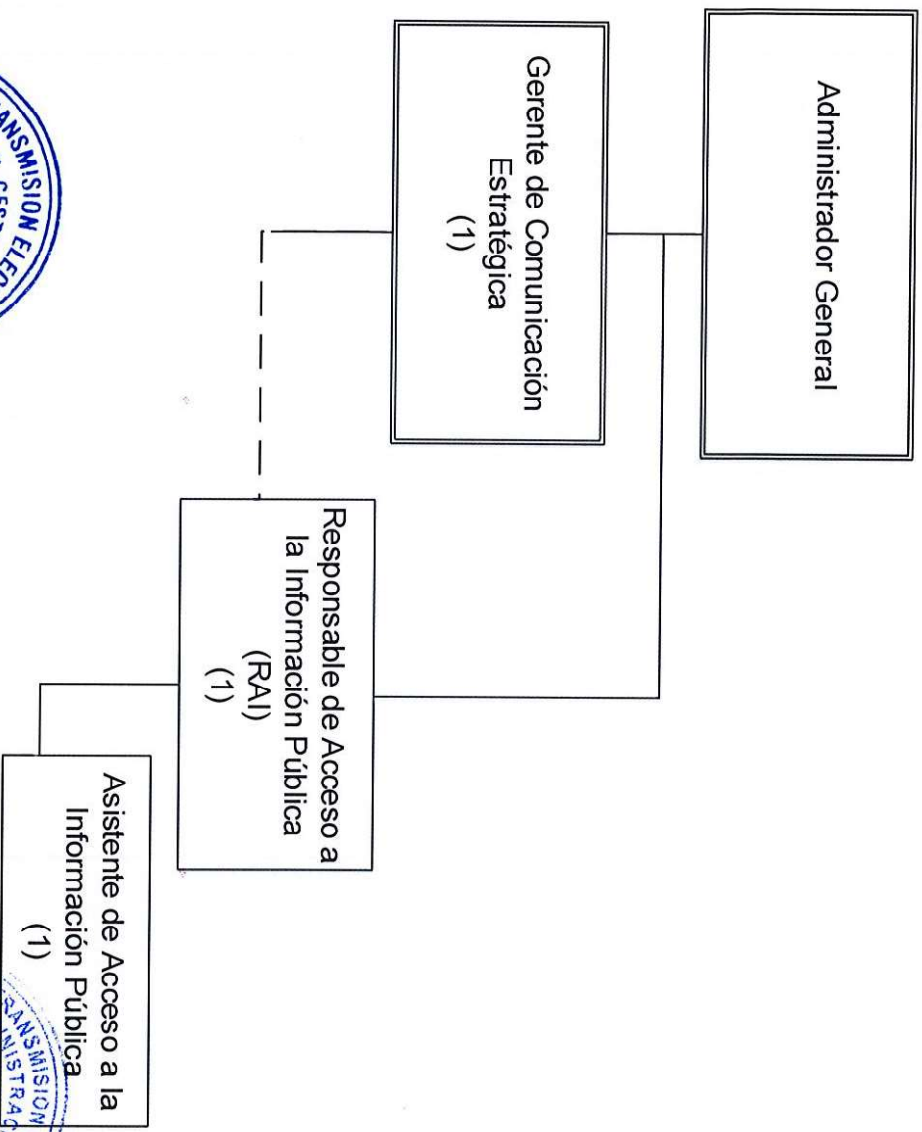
Administrador General

Gerente de Comunicación Estratégica
(1)

Responsable de Acceso a la Información Pública
(RAI)
(1)

Asistente de Acceso a la Información Pública
(1)

ANSMISION ELEC

ANSMISION
NISTRAC